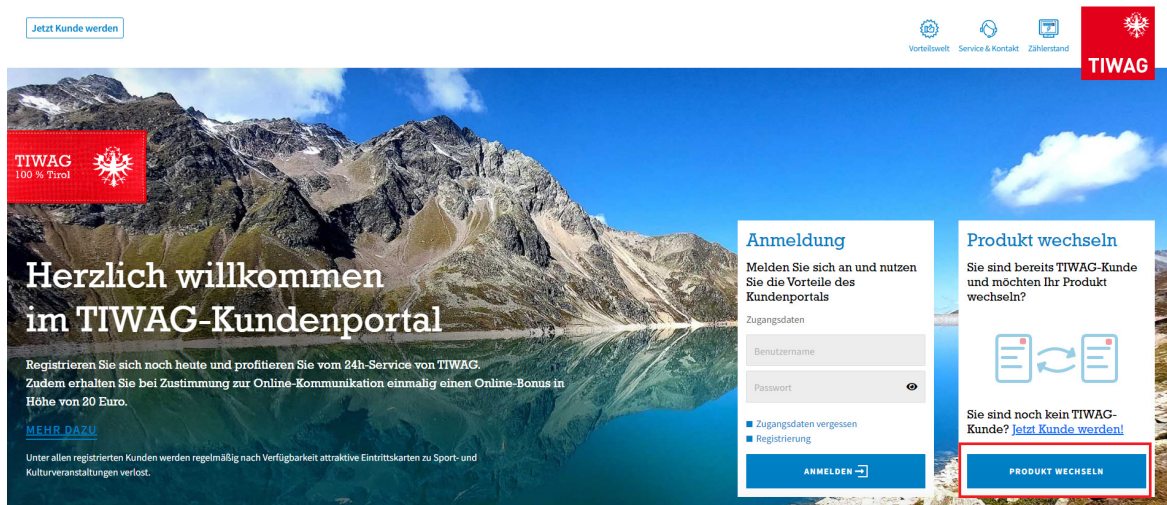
Jetzt Kunde werden

Vorteilswelt Service & Kontakt Zählerstand

TIWAG

TIWAG
100 % Tirol

Herzlich willkommen im TIWAG-Kundenportal

Registrieren Sie sich noch heute und profitieren Sie vom 24h-Service von TIWAG. Zudem erhalten Sie bei Zustimmung zur Online-Kommunikation einmalig einen Online-Bonus in Höhe von 20 Euro.

MEHR DAZU

Unter allen registrierten Kunden werden regelmäßig nach Verfügbarkeit attraktive Eintrittskarten zu Sport- und Kulturveranstaltungen verlost.

Anmeldung

Melden Sie sich an und nutzen Sie die Vorteile des Kundenportals

Zugangsdaten

Benutzername

Passwort

Zugangsdaten vergessen
Registrierung

ANMELDEN

Produkt wechseln

Sie sind bereits TIWAG-Kunde und möchten Ihr Produkt wechseln?

Sie sind noch kein TIWAG-Kunde? Jetzt Kunde werden!

PRODUKT WECHSELN